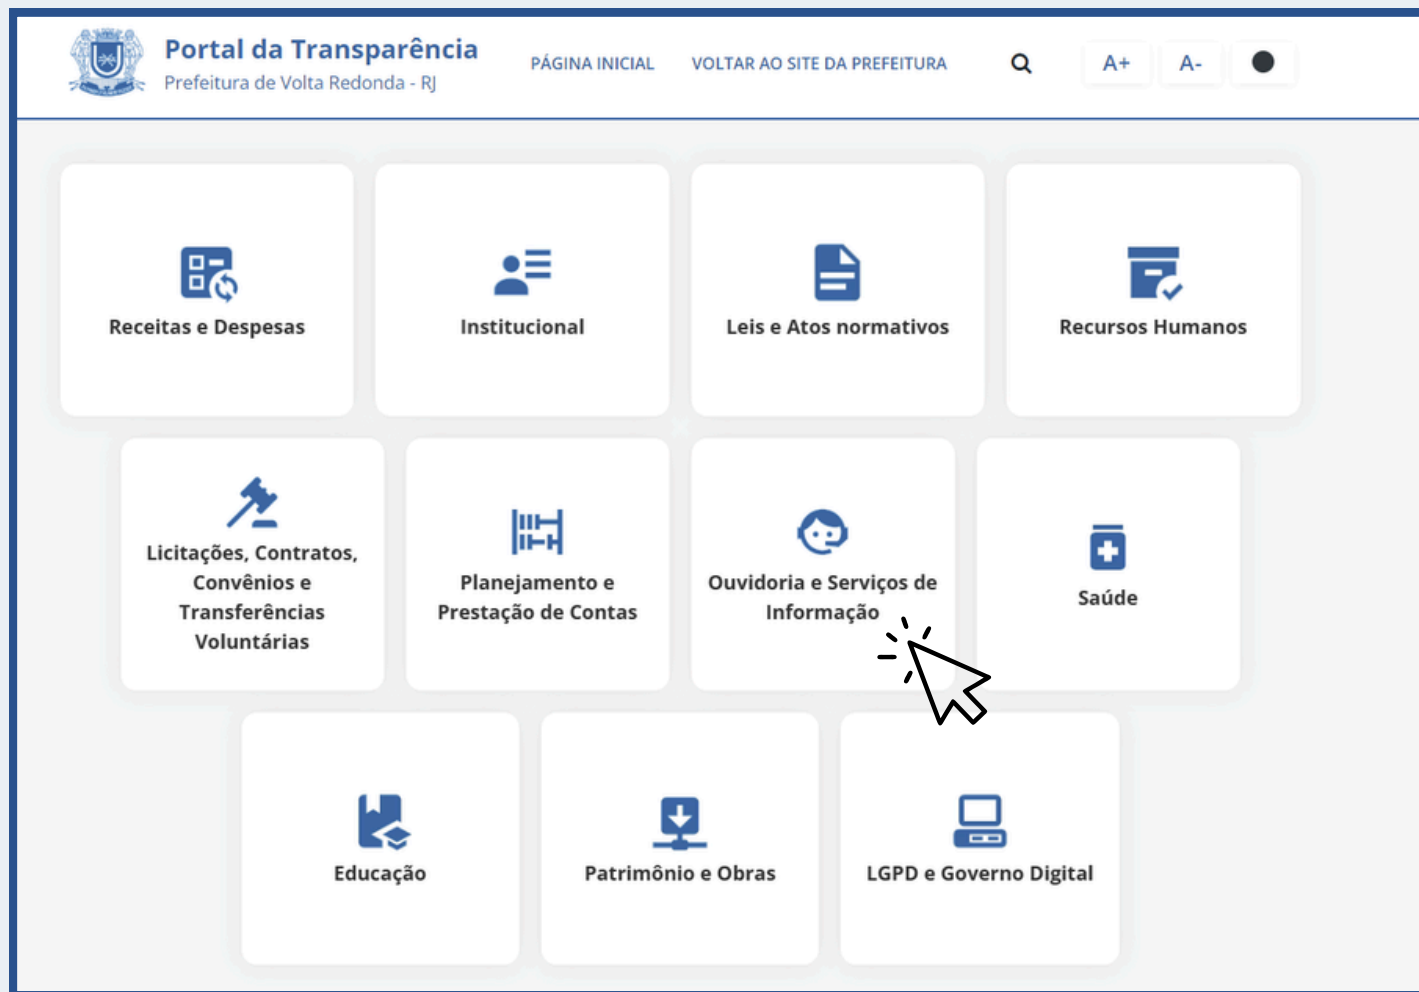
Portal da Transparência
Prefeitura de Volta Redonda - RJ

PÁGINA INICIAL VOLTAR AO SITE DA PREFEITURA A+ A-

Receitas e Despesas

Institucional

Leis e Atos normativos

Recursos Humanos

Licitações, Contratos, Convênios e Transferências Voluntárias

Planejamento e Prestação de Contas

Ouvidoria e Serviços de Informação

Saúde

Educação

Patrimônio e Obras

LGPD e Governo Digital